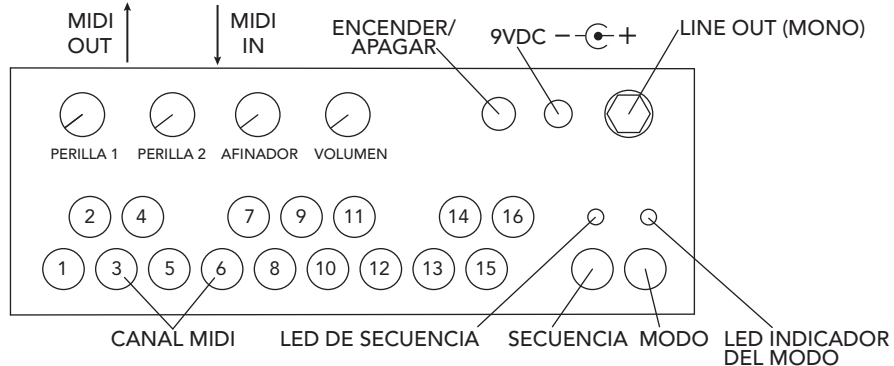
MIDI OUT

MIDI IN

ENCENDER/ APAGAR

9VDC − ⊖ +

LINE OUT (MONO)

PERILLA 1 PERILLA 2 AFINADOR VOLUMEN

2 4 7 9 11 14 16

1 3 5 6 8 10 12 13 15

CANAL MIDI

LED DE SECUENCIA

SECUENCIA

MODO

LED INDICADOR DEL MODO